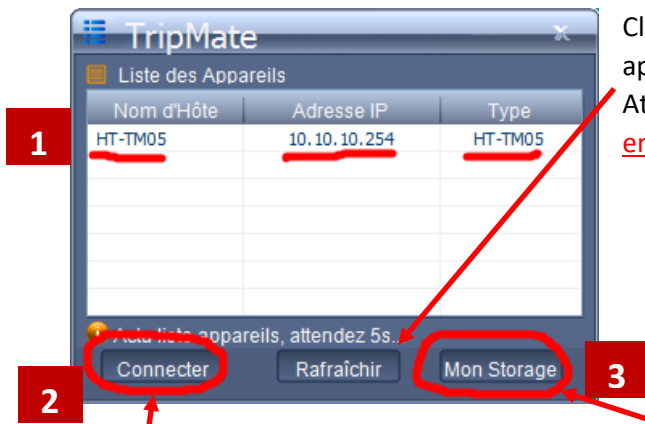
TripMate
Liste des Appareils

| Nom d'Hôte | Adresse IP | Type |
|---|---|---|
| HT-TM05 | 10.10.10.254 | HT-TM05 |

Actu liste appareils, attendez 5s..

Connecter
Rafraîchir
Mon Storage

1
2
3

Cl
ap
At
er